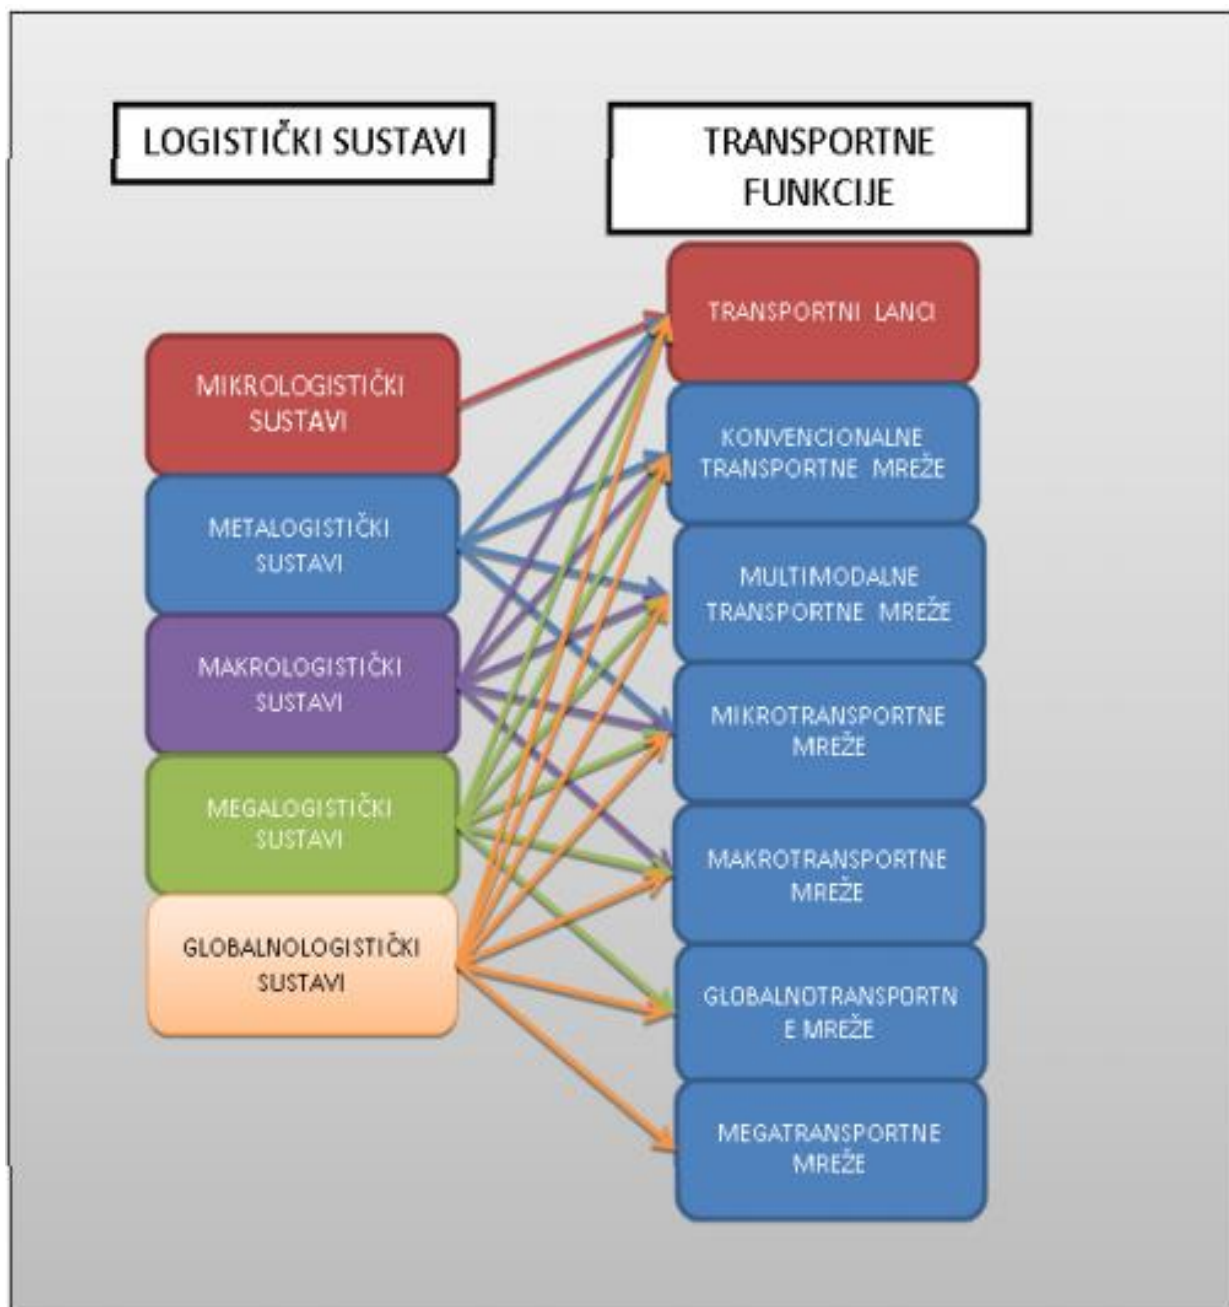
LOGISTIČKI SUSTAVI

TRANSPORTNE FUNKCIJE

MIKROLOGISTIČKI SUSTAVI

METALOGISTIČKI SUSTAVI

MAKROLOGISTIČKI SUSTAVI

MEGALOGISTIČKI SUSTAVI

GLOBALNOLOGISTIČKI SUSTAVI

TRANSPORTNI LANCI

KONVENCIONALNE TRANSPORTNE MREŽE

MULTIMODALNE TRANSPORTNE MREŽE

MIKROTRANSPORTNE MREŽE

MAKROTRANSPORTNE MREŽE

GLOBALNOTRANSPORTN E MREŽE

MEGATRANSPORTNE MREŽE